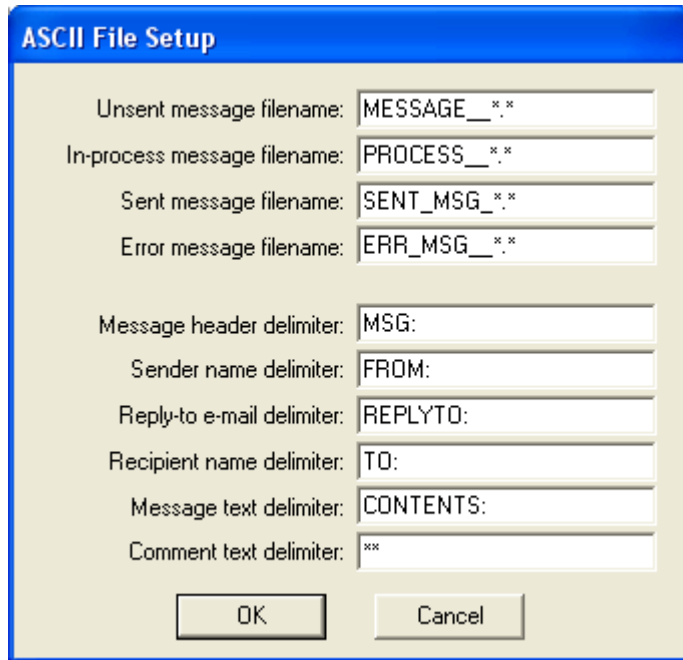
ASCII File Setup

Unsent message filename: MESSAGE__*.*
In-process message filename: PROCESS__*.*
Sent message filename: SENT_MSG_*.*
Error message filename: ERR_MSG__*.*

Message header delimiter: MSG:
Sender name delimiter: FROM:
Reply-to e-mail delimiter: REPLYTO:
Recipient name delimiter: TO:
Message text delimiter: CONTENTS:
Comment text delimiter: **

OK Cancel